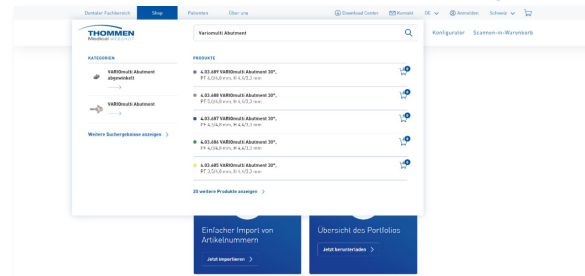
Dentaler Fachbereich Shop Patienten Über uns

Download Center Kontakt DE Anmelden Schweiz

THOMMEN Medical

VARIOmulti Abutment

Konfigurator Scannen-in-Warenkorb

KATEGORIEN

VARIOmulti Abutment abgewinkelt

VARIOmulti Abutment

Weitere Suchergebnisse anzeigen >

PRODUKTE

4.03.689 VARIOmulti Abutment 30°, PF 6,0/6,0 mm, H 4,5/3,3 mm

4.03.688 VARIOmulti Abutment 30°, PF 5,0/6,0 mm, H 4,5/3,3 mm

4.03.687 VARIOmulti Abutment 30°, PF 4,5/4,5 mm, H 4,5/3,3 mm

4.03.686 VARIOmulti Abutment 30°, PF 4,0/4,5 mm, H 4,5/3,3 mm

4.03.685 VARIOmulti Abutment 30°, PF 3,5/4,5 mm, H 4,5/3,3 mm

20 weitere Produkte anzeigen >

Einfacher Import von Artikelnummern

Jetzt importieren >

Übersicht des Portfolios

Jetzt herunterladen >